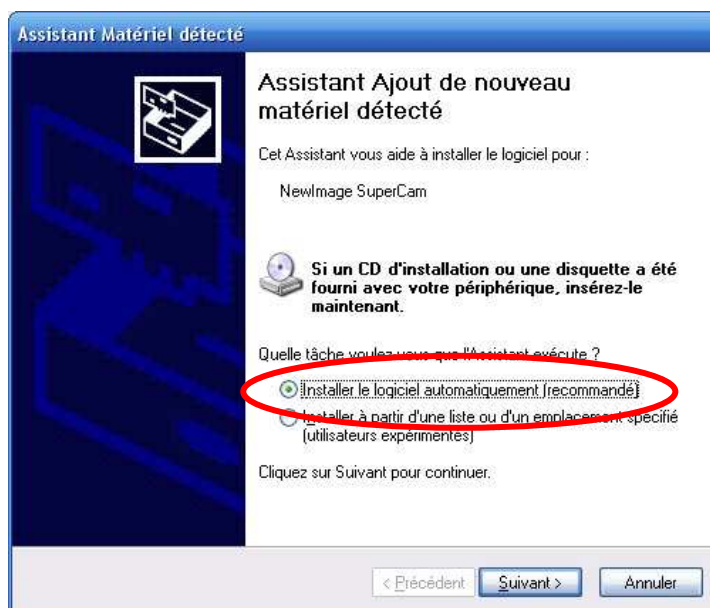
Assistant Matériel détecté

Assistant Ajout de nouveau matériel détecté

Cet Assistant vous aide à installer le logiciel pour :

NewImage SuperCam

Si un CD d'installation ou une disquette a été fourni avec votre périphérique, insérez-le maintenant.

Quelle tâche voulez-vous que l'Assistant exécute ?

Installer le logiciel automatiquement (recommandé)

Installer à partir d'une liste ou d'un emplacement spécifié (utilisateurs expérimentés)

Cliquez sur Suivant pour continuer.

< Précédent Suivant > Annuler